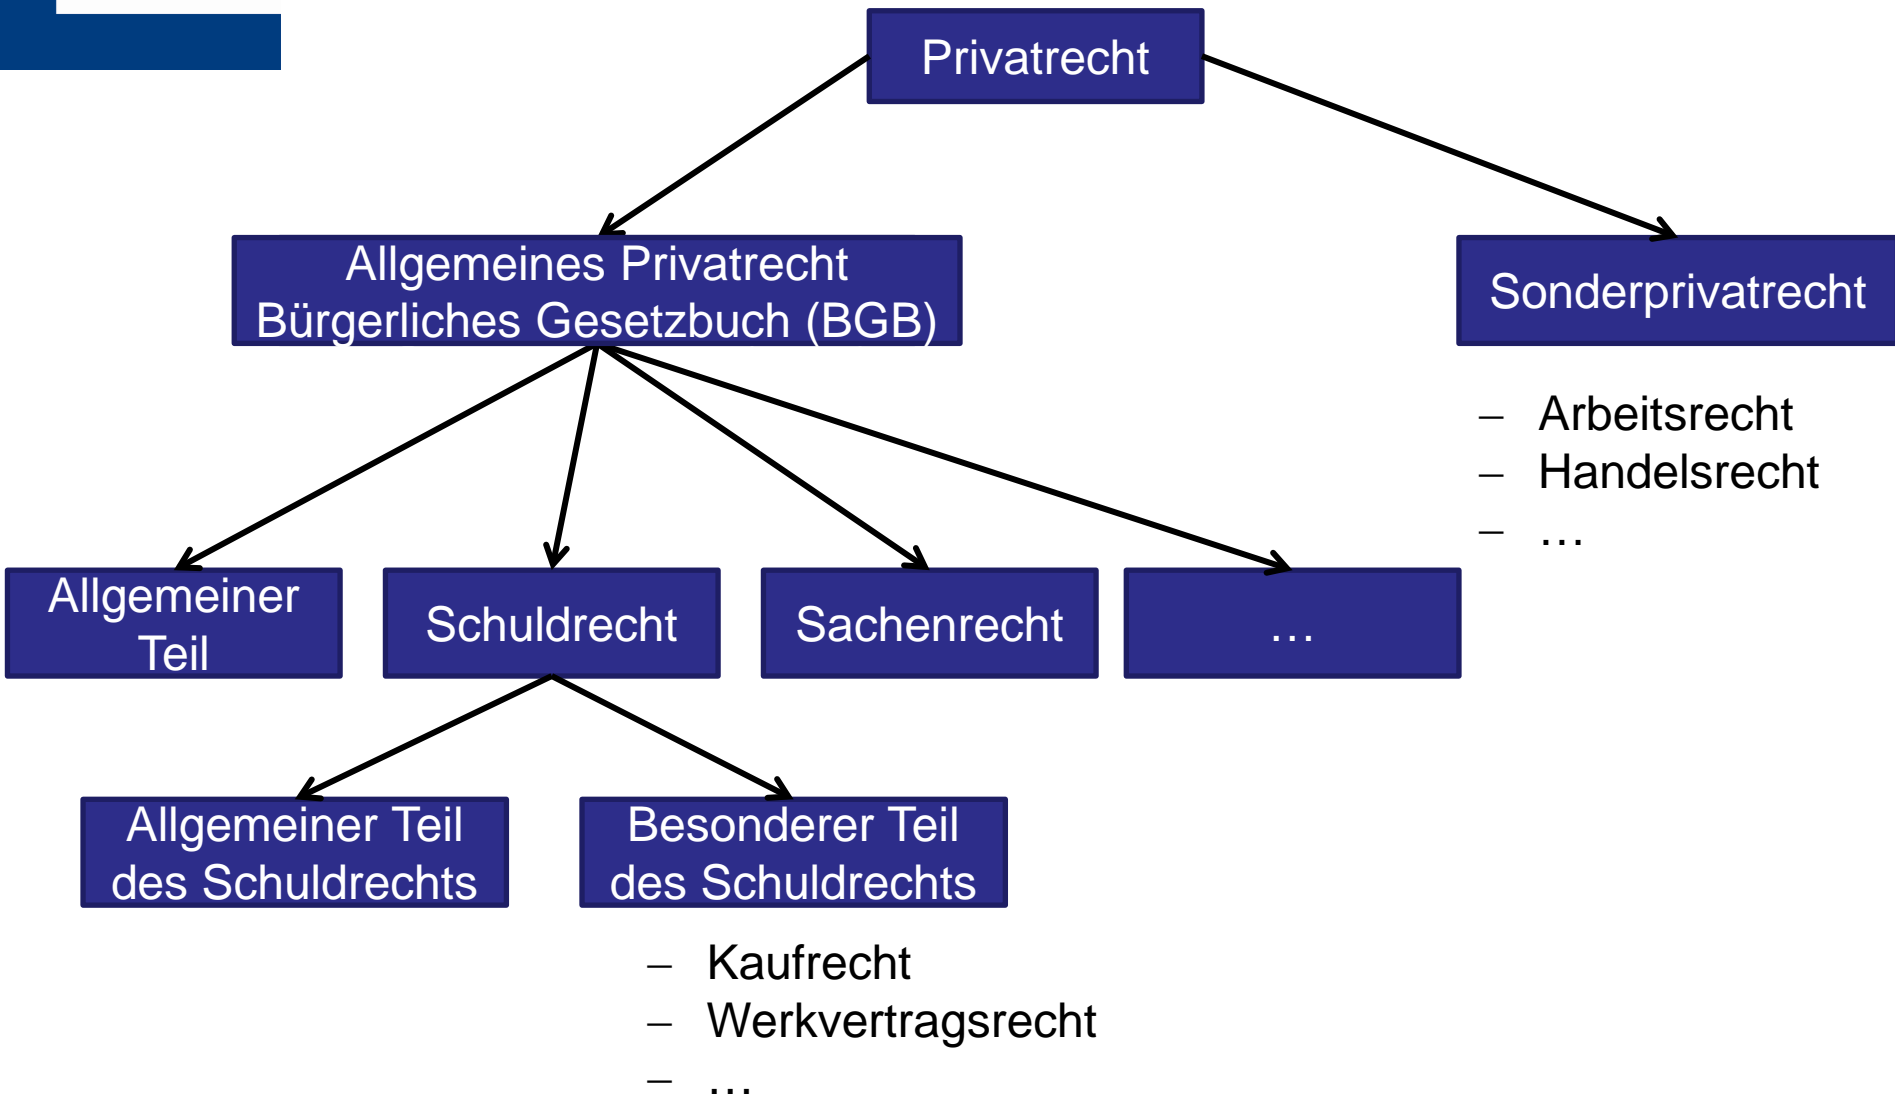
Privatrecht

Allgemeines Privatrecht
Bürgerliches Gesetzbuch (BGB)

Sonderprivatrecht

– Arbeitsrecht
– Handelsrecht
– …

Allgemeiner Teil

Schuldrecht

Sachenrecht

…

Allgemeiner Teil des Schuldrechts

Besonderer Teil des Schuldrechts

– Kaufrecht
– Werkvertragsrecht
– …